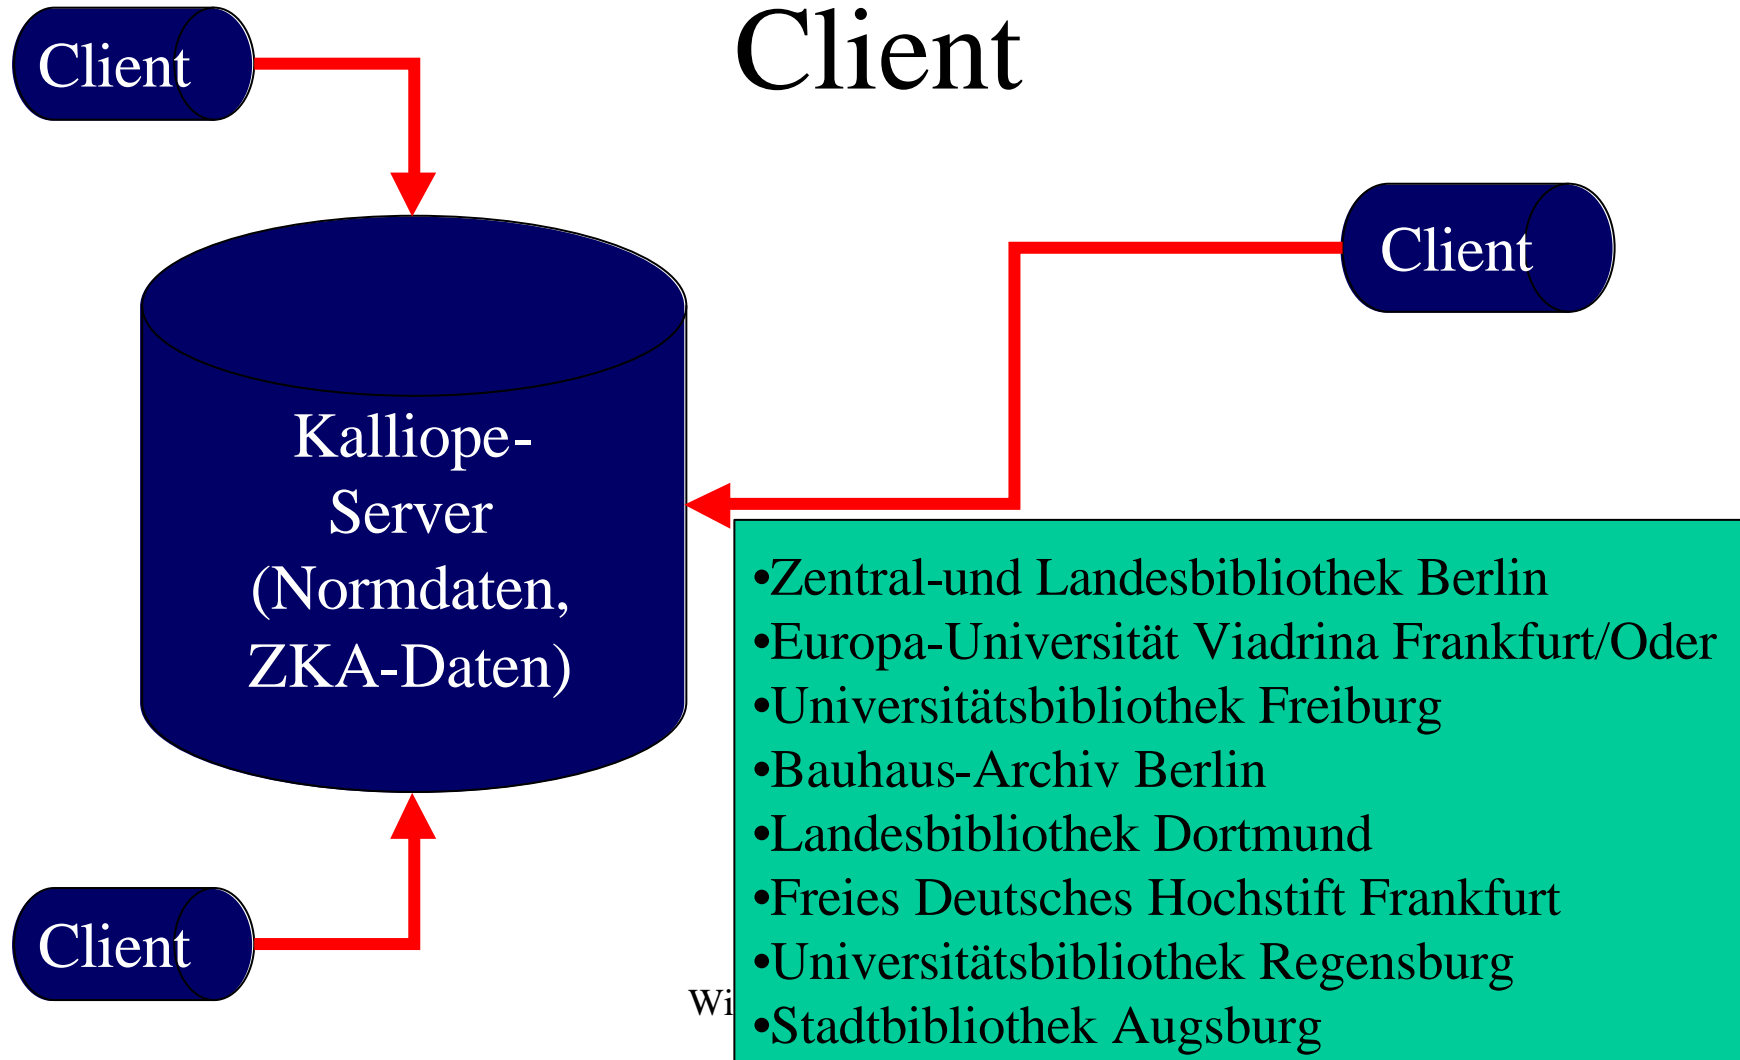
Client

Client

Client

Kalliope-Server (Normdaten, ZKA-Daten)

Client

•Zentral-und Landesbibliothek Berlin
•Europa-Universität Viadrina Frankfurt/Oder
•Universitätsbibliothek Freiburg
•Bauhaus-Archiv Berlin
•Landesbibliothek Dortmund
•Freies Deutsches Hochstift Frankfurt
•Universitätsbibliothek Regensburg
•Stadtbibliothek Augsburg

Client

Wi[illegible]